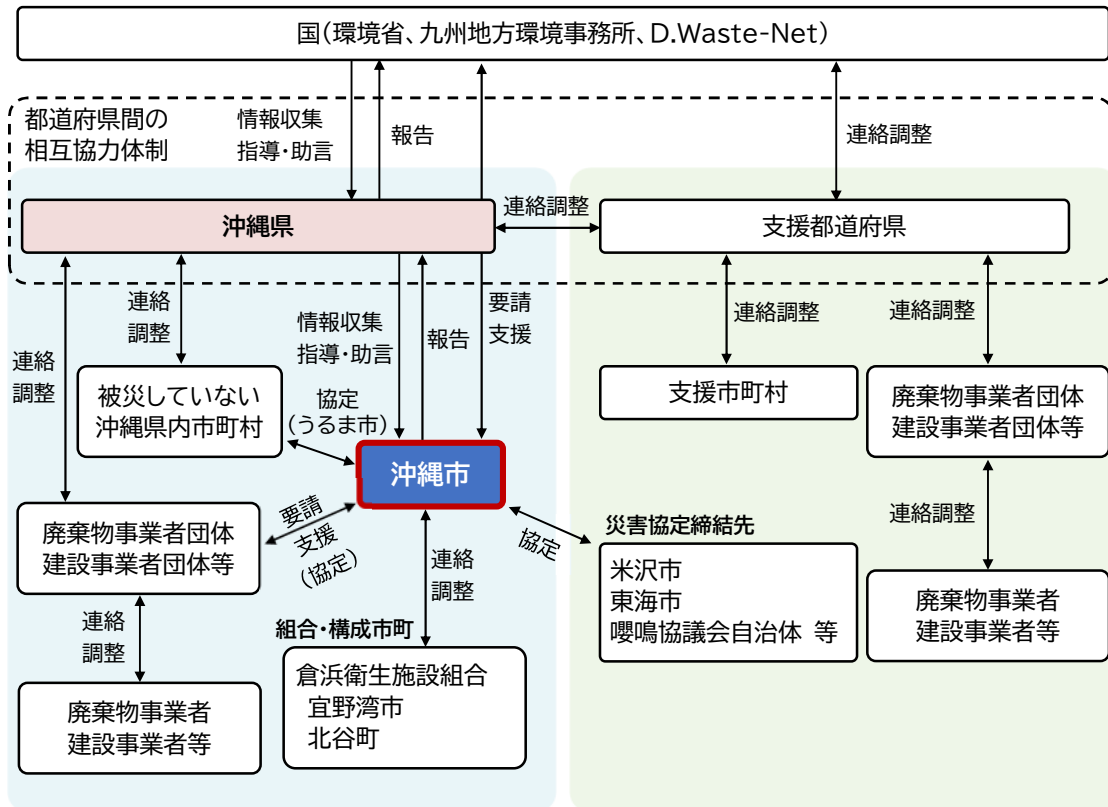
国(環境省、九州地方環境事務所、D.Waste-Net)

都道府県間の
相互協力体制

情報収集
指導・助言

報告

連絡調整

沖縄県

連絡調整

支援都道府県

連絡
調整

連絡
調整

情報収集
指導・助言

報告

要請
支援

連絡調整

連絡調整

被災していない
沖縄県内市町村

協定
(うるま市)

支援市町村

廃棄物事業者団体
建設事業者団体等

沖縄市

廃棄物事業者団体
建設事業者団体等

要請
支援
(協定)

連絡
調整

協定

災害協定締結先

連絡調整

米沢市
東海市
嚶鳴協議会自治体 等

連絡
調整

組合・構成市町

廃棄物事業者
建設事業者等

倉浜衛生施設組合
宜野湾市
北谷町

廃棄物事業者
建設事業者等